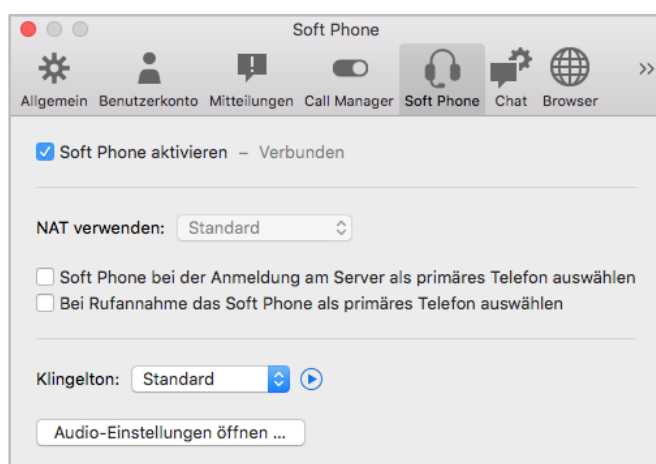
Soft Phone

Allgemein Benutzerkonto Mitteilungen Call Manager Soft Phone Chat Browser »

Soft Phone aktivieren – Verbunden

NAT verwenden: Standard

Soft Phone bei der Anmeldung am Server als primäres Telefon auswählen

Bei Rufannahme das Soft Phone als primäres Telefon auswählen

Klingelton: Standard

Audio-Einstellungen öffnen ...